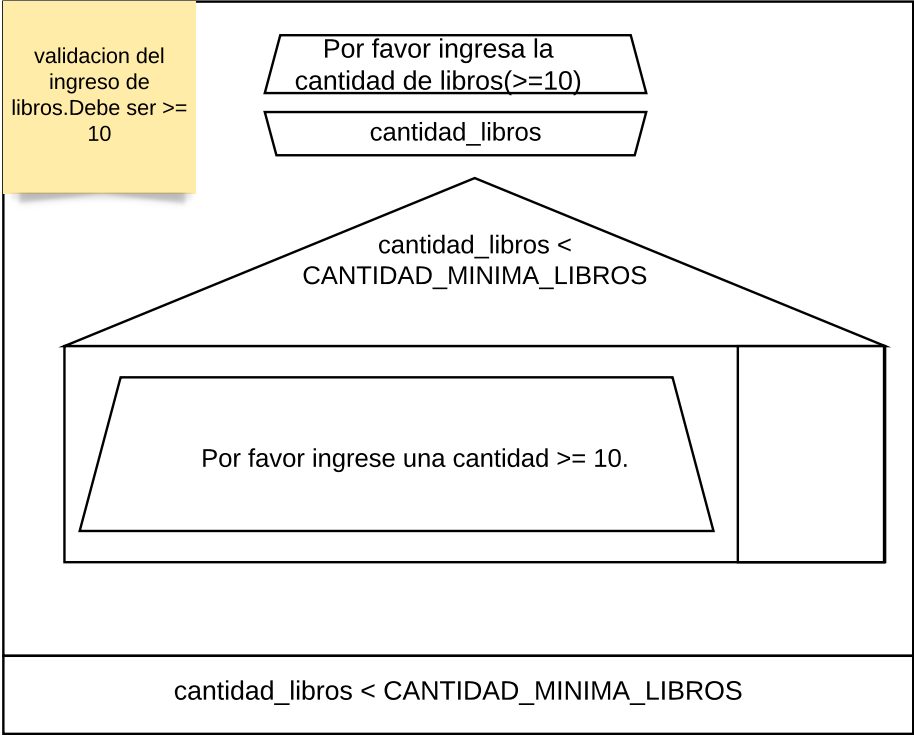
validacion del ingreso de libros.Debe ser >= 10

Por favor ingresa la cantidad de libros(>=10)

cantidad_libros

cantidad_libros < CANTIDAD_MINIMA_LIBROS

Por favor ingrese una cantidad >= 10.

cantidad_libros < CANTIDAD_MINIMA_LIBROS